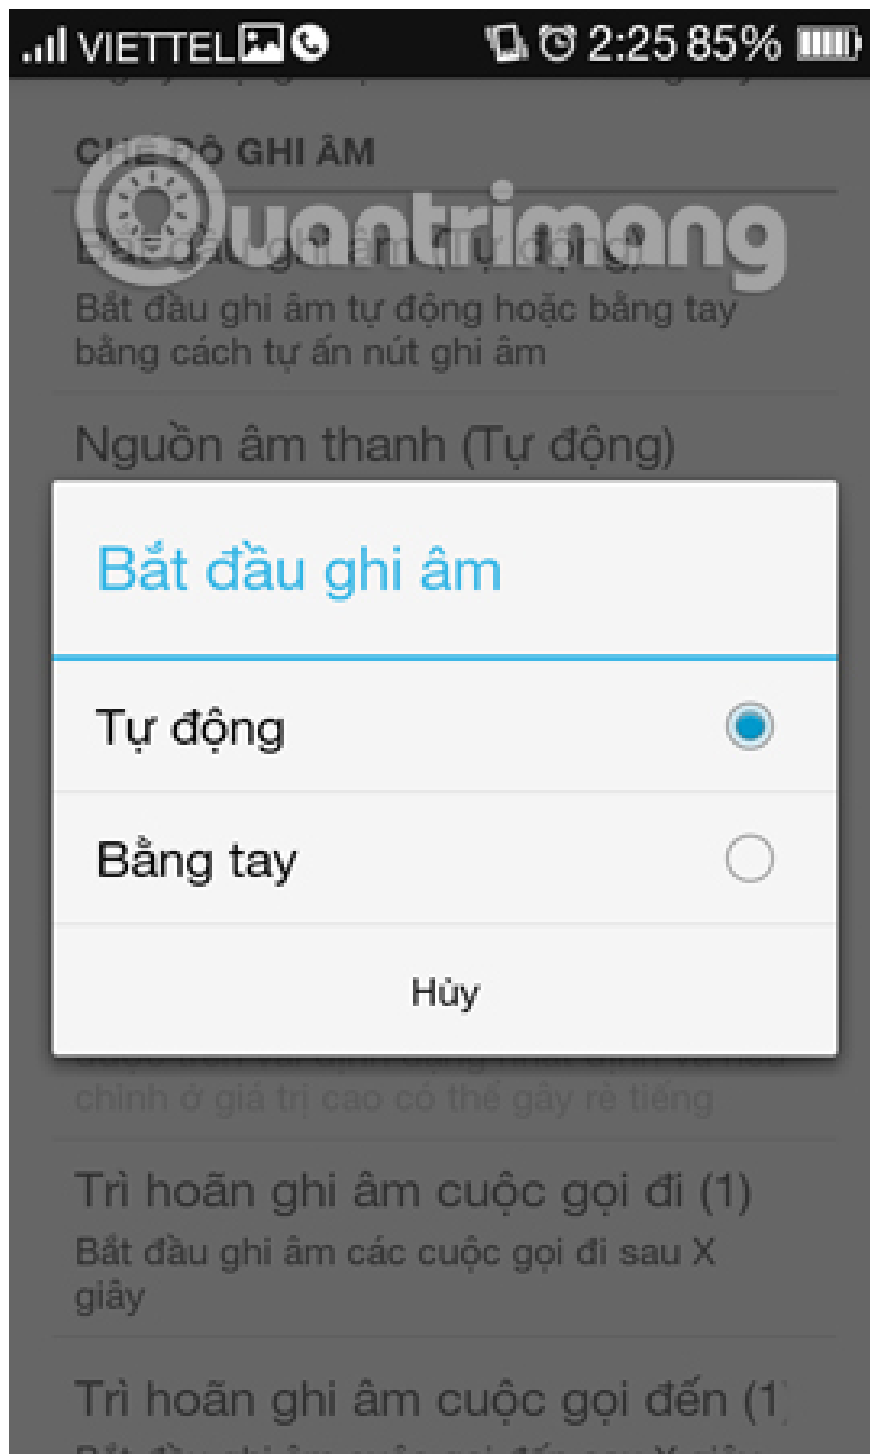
VIETTEL 2:25 85%

CHẾ ĐỘ GHI ÂM

Bắt đầu ghi âm (Tự động)
Bắt đầu ghi âm tự động hoặc bằng tay bằng cách tự ấn nút ghi âm

Nguồn âm thanh (Tự động)

Quantrimang

Bắt đầu ghi âm

Tự động

Bằng tay

Hủy

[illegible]
chỉnh ở giá trị cao có thể gây rè tiếng

Trì hoãn ghi âm cuộc gọi đi (1)
Bắt đầu ghi âm các cuộc gọi đi sau X giây

Trì hoãn ghi âm cuộc gọi đến (1
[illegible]